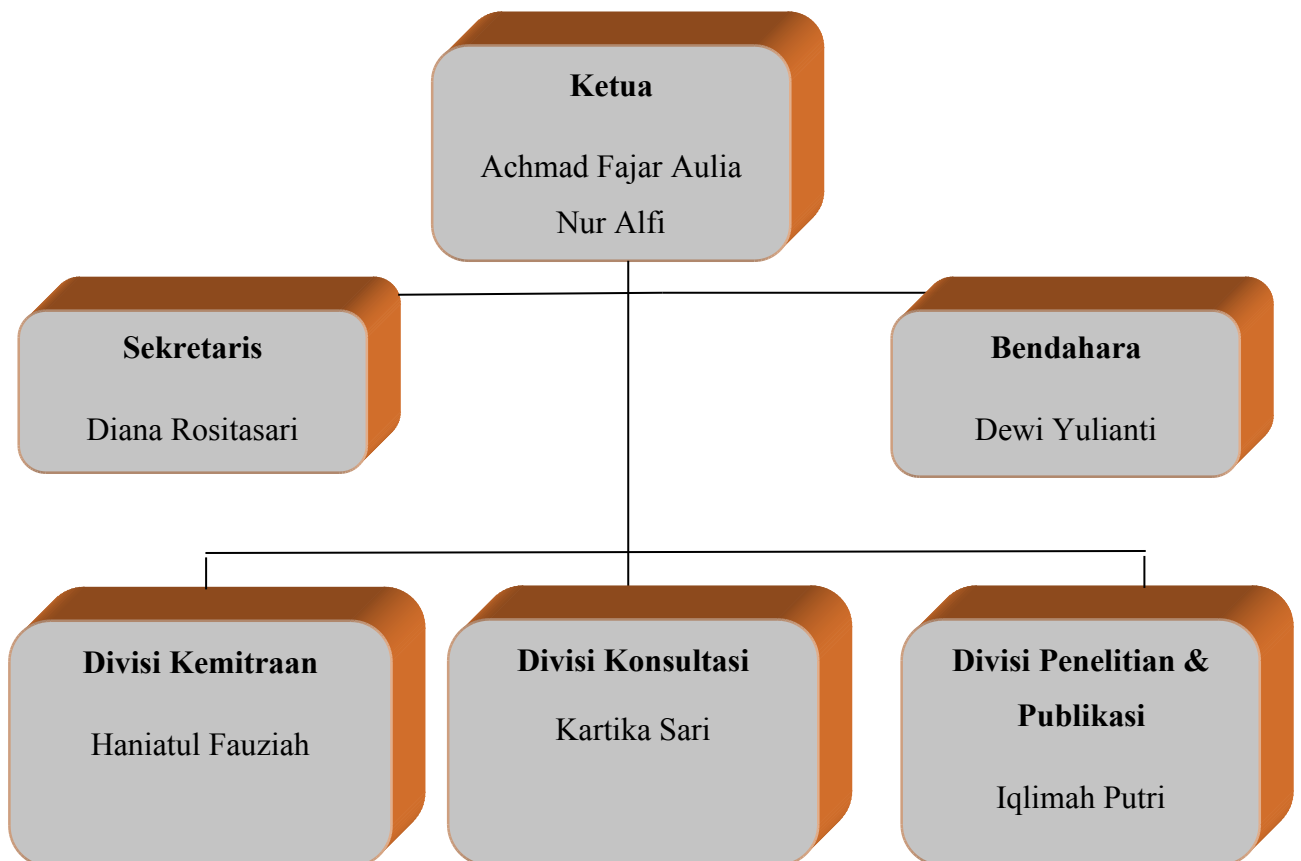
Ketua

Achmad Fajar Aulia Nur Alfi

Sekretaris

Diana Rositasari

Bendahara

Dewi Yulianti

Divisi Kemitraan

Haniatul Fauziah

Divisi Konsultasi

Kartika Sari

Divisi Penelitian & Publikasi

Iqlimah Putri